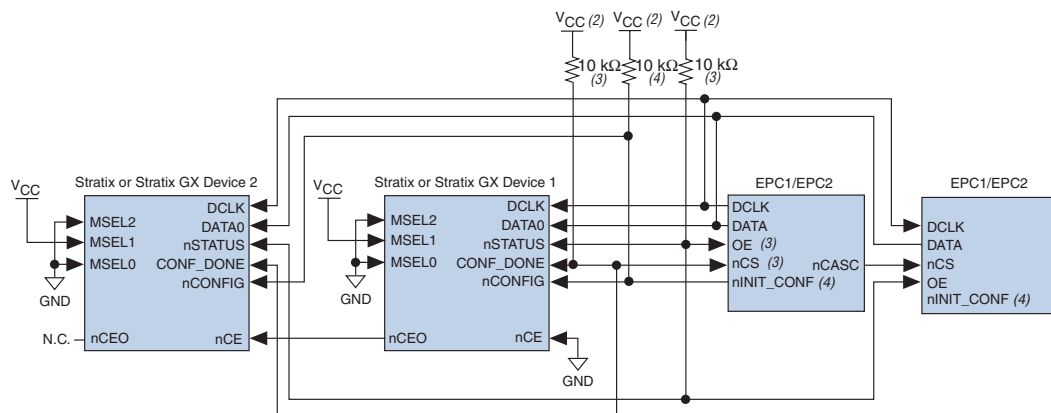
$V_{CC}$ (2) $V_{CC}$ (2) $V_{CC}$ (2)

10 kΩ (3) 10 kΩ (4) 10 kΩ (3)

$V_{CC}$

Stratix or Stratix GX Device 2

MSEL2
MSEL1
MSEL0
GND
DCLK
DATA0
nSTATUS
CONF_DONE
nCONFIG
N.C. nCEO
nCE

$V_{CC}$

Stratix or Stratix GX Device 1

MSEL2
MSEL1
MSEL0
GND
DCLK
DATA0
nSTATUS
CONF_DONE
nCONFIG
nCEO
nCE
GND

EPC1/EPC2

DCLK
DATA
OE (3)
nCS (3)
nCASC
nINIT_CONF (4)

EPC1/EPC2

DCLK
DATA
nCS
OE
nINIT_CONF (4)